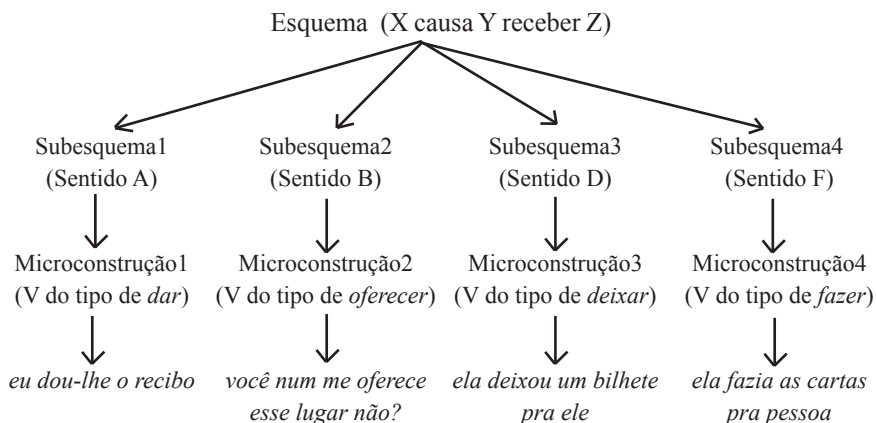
Esquema (X causa Y receber Z)

Subesquema1
(Sentido A)

Microconstrução1
(V do tipo de *dar*)

*eu dou-lhe o recibo*

Subesquema2
(Sentido B)

Microconstrução2
(V do tipo de *oferecer*)

*você num me oferece esse lugar não?*

Subesquema3
(Sentido D)

Microconstrução3
(V do tipo de *deixar*)

*ela deixou um bilhete pra ele*

Subesquema4
(Sentido F)

Microconstrução4
(V do tipo de *fazer*)

*ela fazia as cartas pra pessoa*